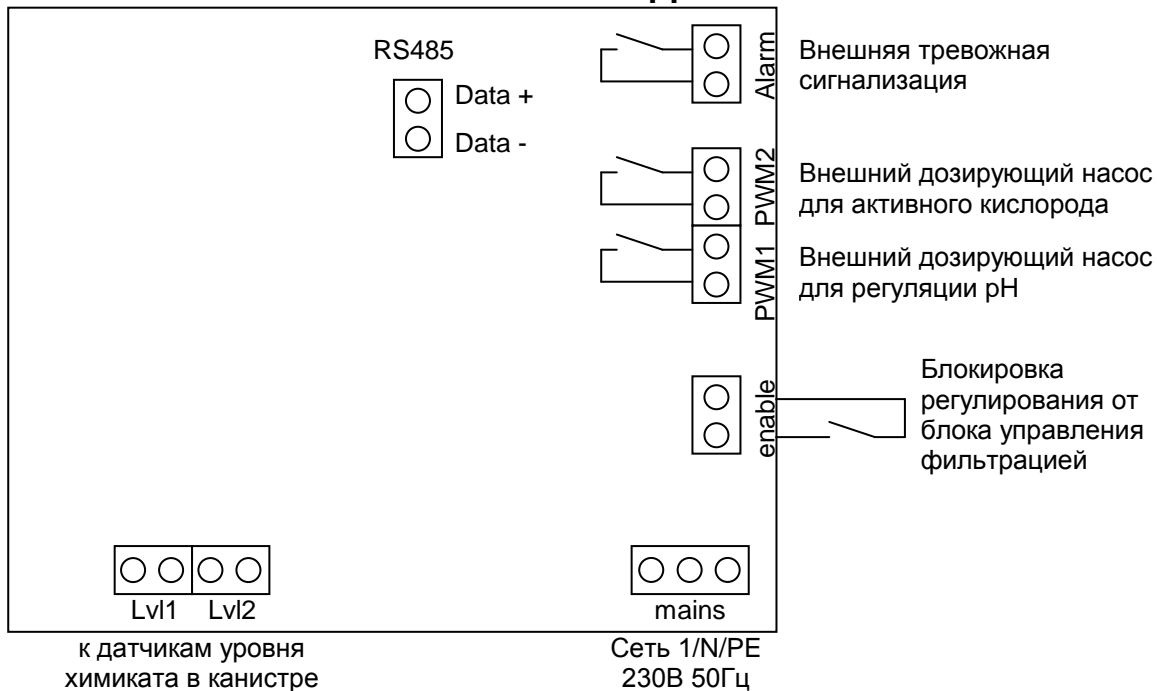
RS485

Data +

Data -

Alarm

Внешняя тревожная сигнализация

PWM2

Внешний дозирующий насос для активного кислорода

PWM1

Внешний дозирующий насос для регуляции pH

enable

Блокировка регулирования от блока управления фильтрацией

Lvl1 Lvl2

mains

к датчикам уровня химиката в канистре

Сеть 1/N/PE 230В 50Гц